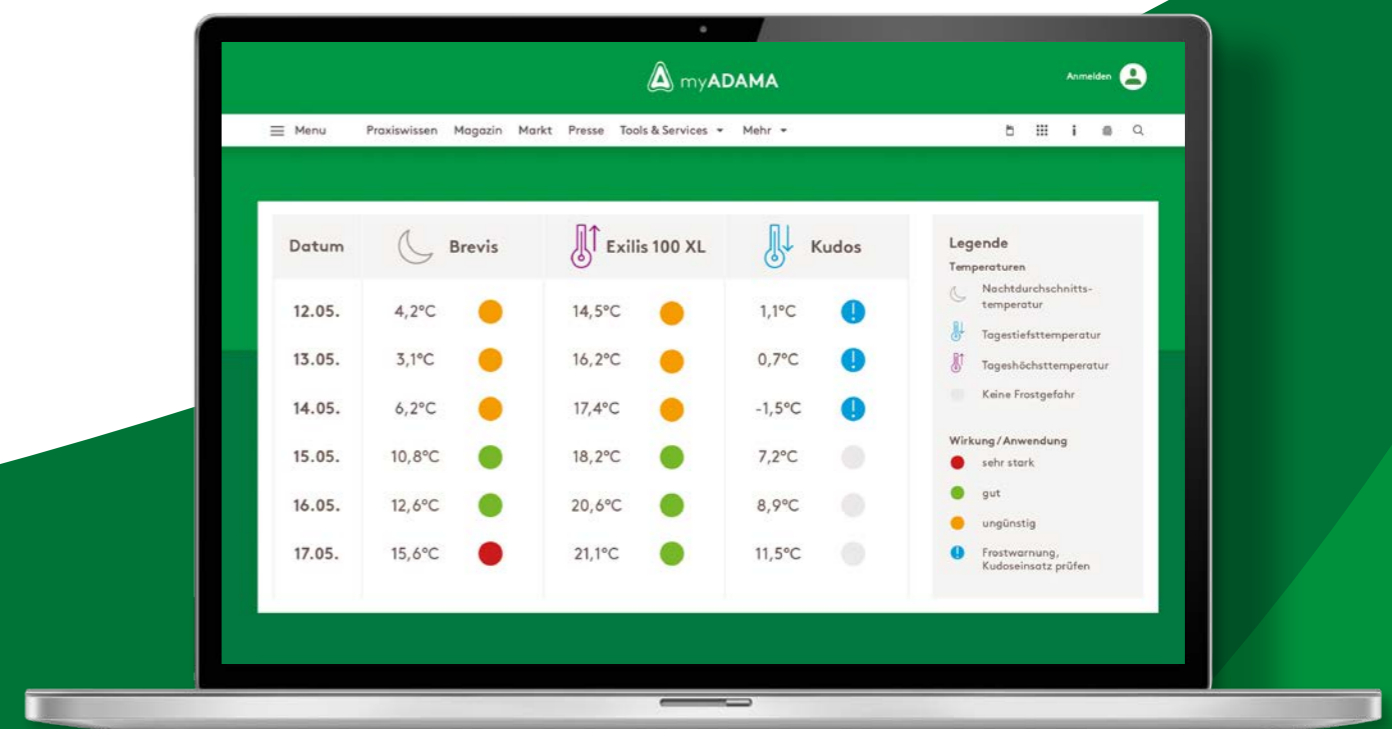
myADAMA

Anmelden

Menu Praxiswissen Magazin Markt Presse Tools & Services Mehr

| Datum | Brevis | Exilis 100 XL | Kudos |
|---|---|---|---|
| 12.05. | 4,2°C | 14,5°C | 1,1°C |
| 13.05. | 3,1°C | 16,2°C | 0,7°C |
| 14.05. | 6,2°C | 17,4°C | -1,5°C |
| 15.05. | 10,8°C | 18,2°C | 7,2°C |
| 16.05. | 12,6°C | 20,6°C | 8,9°C |
| 17.05. | 15,6°C | 21,1°C | 11,5°C |

Legende
Temperaturen
Nachtdurchschnittstemperatur
Tagestiefsttemperatur
Tageshöchsttemperatur
Keine Frostgefahr

Wirkung / Anwendung
sehr stark
gut
ungünstig
Frostwarnung, Kudoseinsatz prüfen